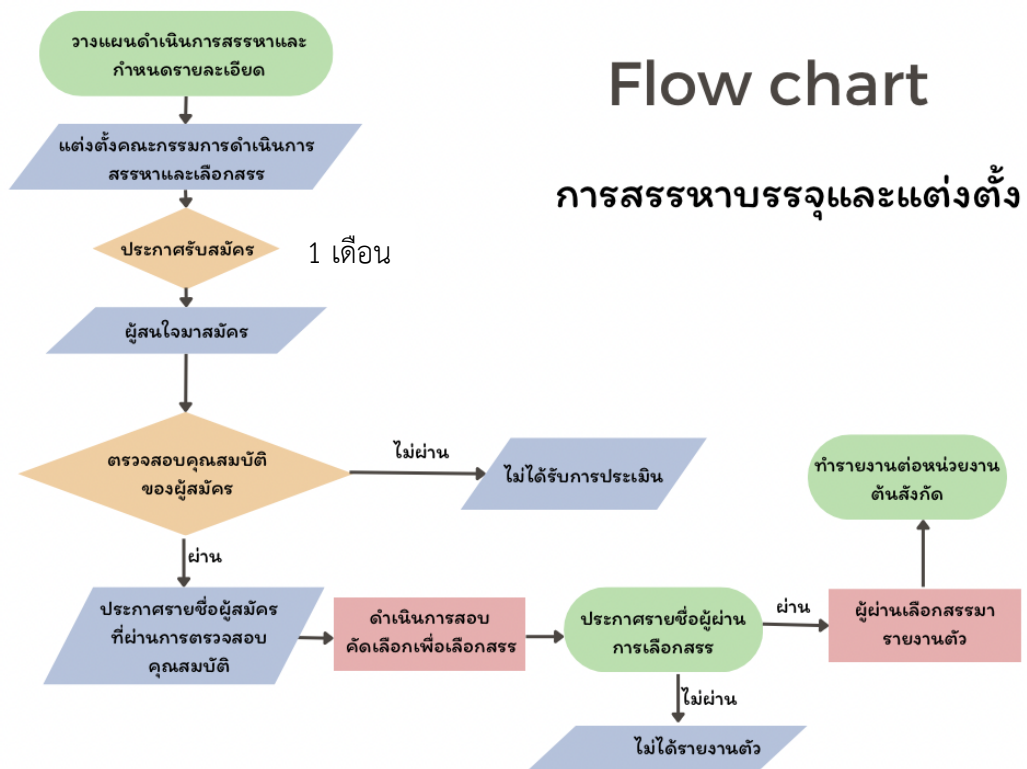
Flow chart

การสรรหาบรรจุและแต่งตั้ง

วางแผนดำเนินการสรรหาและกำหนดรายละเอียด

แต่งตั้งคณะกรรมการดำเนินการสรรหาและเลือกสรร

ประกาศรับสมัคร

1 เดือน

ผู้สนใจมาสมัคร

ตรวจสอบคุณสมบัติของผู้สมัคร

ไม่ผ่าน

ไม่ได้รับการประเมิน

ผ่าน

ประกาศรายชื่อผู้สมัครที่ผ่านการตรวจสอบคุณสมบัติ

ดำเนินการสอบคัดเลือกเพื่อเลือกสรร

ประกาศรายชื่อผู้ผ่านการเลือกสรร

ผ่าน

ผู้ผ่านเลือกสรรมารายงานตัว

ทำรายงานต่อหน่วยงานต้นสังกัด

ไม่ผ่าน

ไม่ได้รายงานตัว